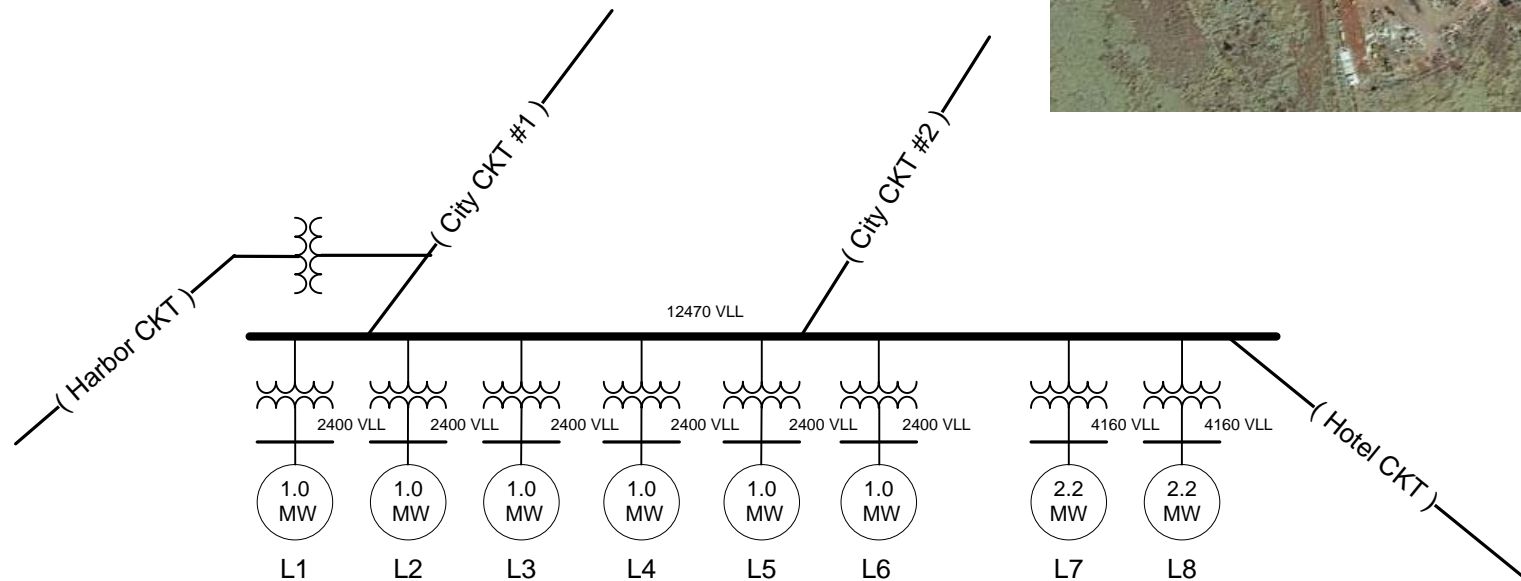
( City CKT #1 )

( City CKT #2 )

( Harbor CKT )

12470 VLL

( Hotel CKT )

2400 VLL
2400 VLL
2400 VLL
2400 VLL
2400 VLL
2400 VLL
4160 VLL
4160 VLL

1.0 MW
1.0 MW
1.0 MW
1.0 MW
1.0 MW
1.0 MW
2.2 MW
2.2 MW

L1 L2 L3 L4 L5 L6 L7 L8